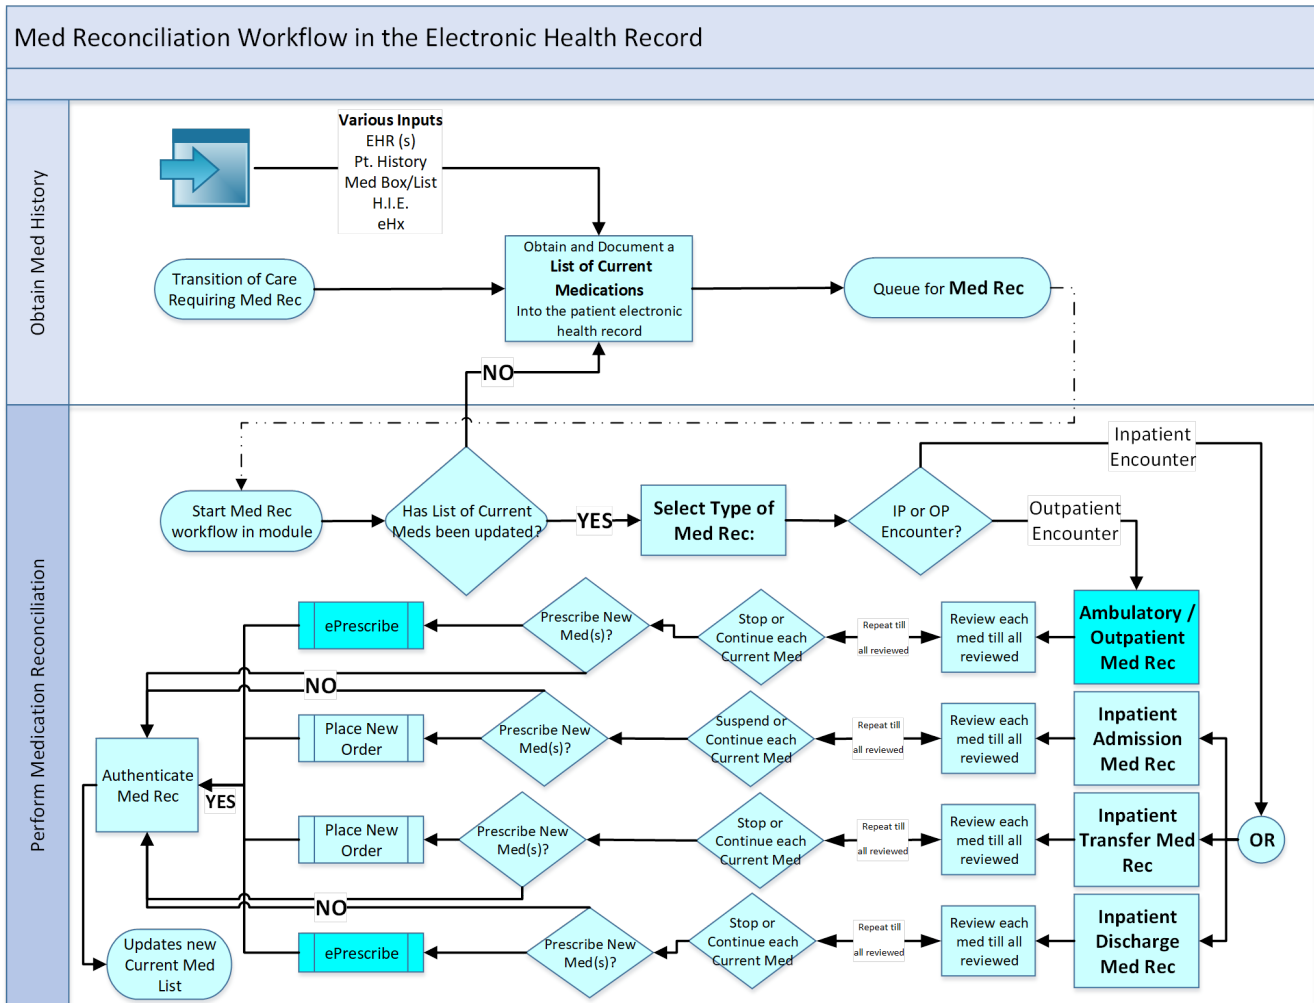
Med Reconciliation Workflow in the Electronic Health Record

Obtain Med History

Various Inputs
EHR (s)
Pt. History
Med Box/List
H.I.E.
eHx

Transition of Care Requiring Med Rec

Obtain and Document a List of Current Medications Into the patient electronic health record

Queue for Med Rec

NO

Perform Medication Reconciliation

Start Med Rec workflow in module

Has List of Current Meds been updated?

YES

Select Type of Med Rec:

IP or OP Encounter?

Inpatient Encounter

Outpatient Encounter

Ambulatory / Outpatient Med Rec

ePrescribe

Prescribe New Med(s)?

Stop or Continue each Current Med

Repeat till all reviewed

Review each med till all reviewed

NO

Place New Order

Prescribe New Med(s)?

Suspend or Continue each Current Med

Repeat till all reviewed

Review each med till all reviewed

Inpatient Admission Med Rec

Authenticate Med Rec

YES

Place New Order

Prescribe New Med(s)?

Stop or Continue each Current Med

Repeat till all reviewed

Review each med till all reviewed

Inpatient Transfer Med Rec

OR

NO

Updates new Current Med List

ePrescribe

Prescribe New Med(s)?

Stop or Continue each Current Med

Repeat till all reviewed

Review each med till all reviewed

Inpatient Discharge Med Rec